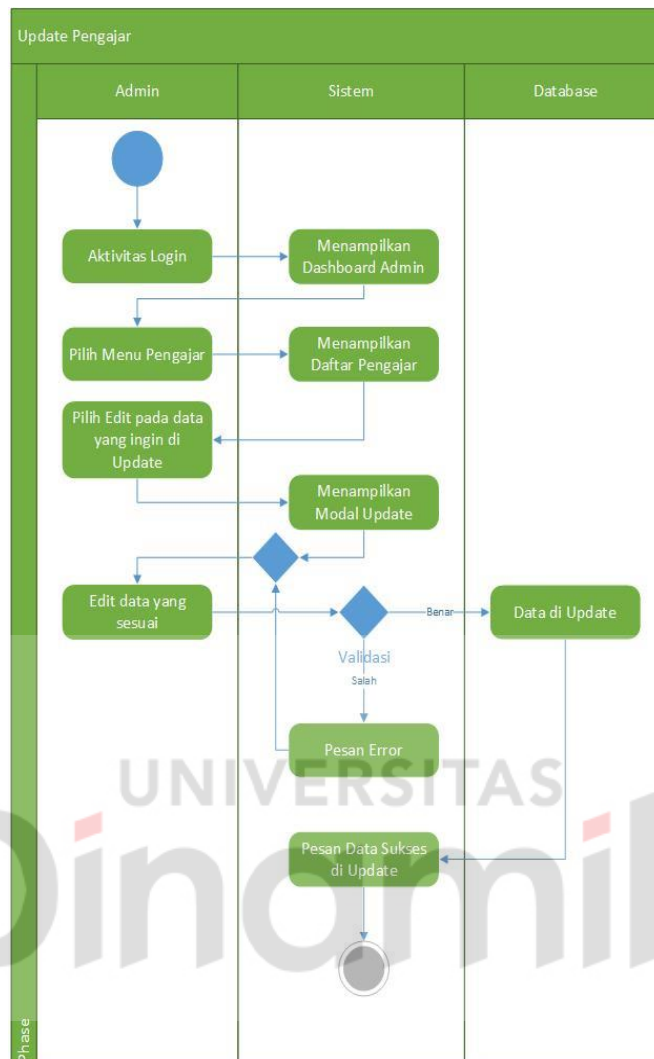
Update Pengajar

Admin

Sistem

Database

Aktivitas Login

Menampilkan Dashboard Admin

Pilih Menu Pengajar

Menampilkan Daftar Pengajar

Pilih Edit pada data yang ingin di Update

Menampilkan Modal Update

Edit data yang sesuai

Benar

Data di Update

Validasi

Salah

Pesan Error

UNIVERSITAS

Pesan Data Sukses di Update

Dinamika

Phase